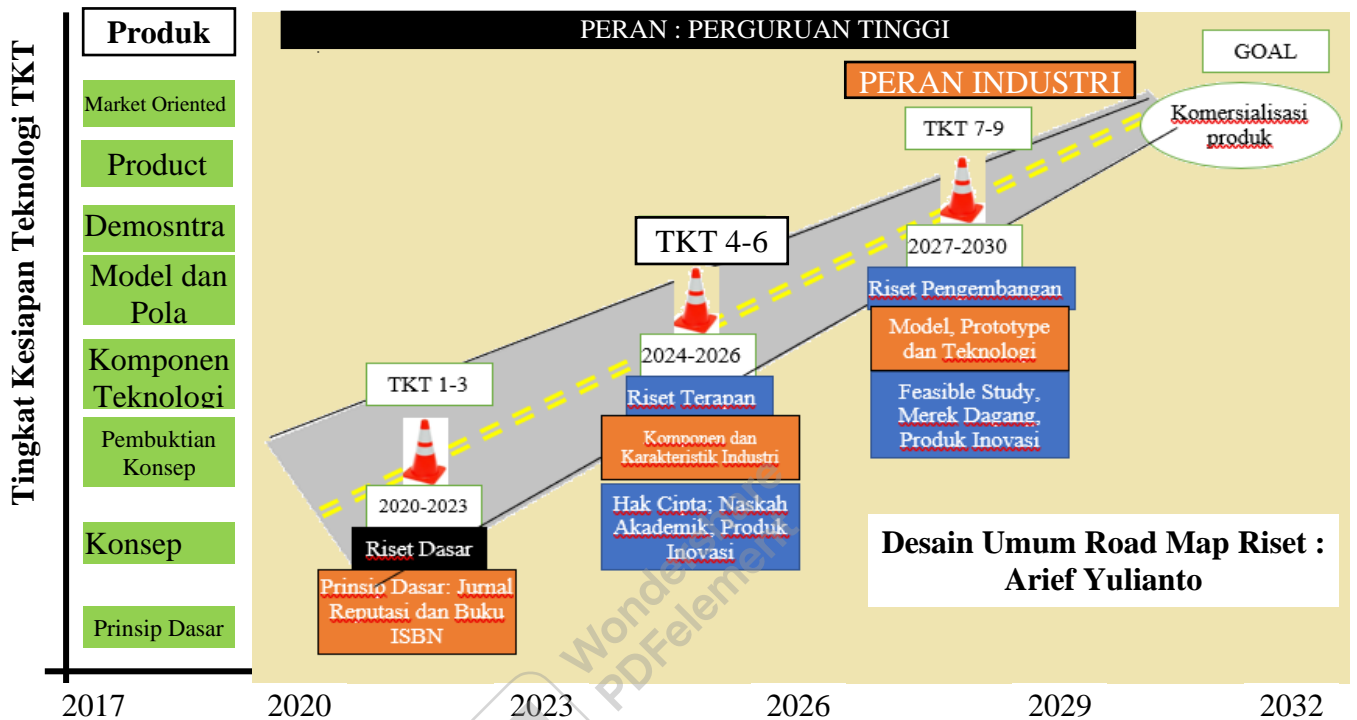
Tingkat Kesiapan Teknologi TKT

Produk

Market Oriented

Product

Demosntra

Model dan Pola

Komponen Teknologi

Pembuktian Konsep

Konsep

Prinsip Dasar

PERAN : PERGURUAN TINGGI

GOAL

PERAN INDUSTRI

Komersialisasi produk

TKT 7-9

2027-2030

Riset Pengembangan

Model, Prototype dan Teknologi

Feasible Study, Merek Dagang, Produk Inovasi

TKT 4-6

2024-2026

Riset Terapan

Komponen dan Karakteristik Industri

Hak Cipta; Naskah Akademik; Produk Inovasi

TKT 1-3

2020-2023

Riset Dasar

Prinsip Dasar: Jurnal Reputasi dan Buku ISBN

Desain Umum Road Map Riset : Arief Yulianto

Wondershare PDFelement

2017 2020 2023 2026 2029 2032